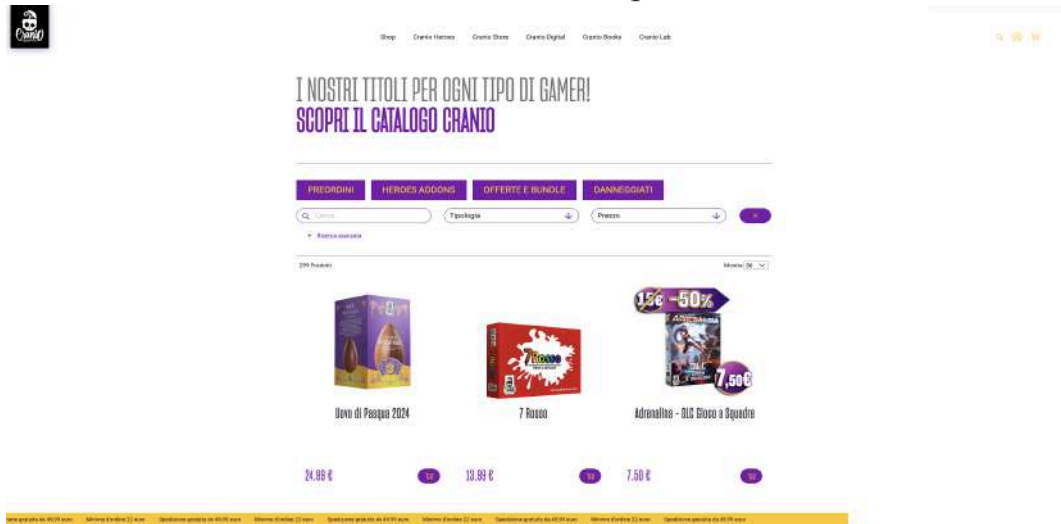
Cranio

Shop Cranio Heroes Cranio Store Cranio Digital Cranio Books Cranio Lab

I NOSTRI TITOLI PER OGNI TIPO DI GAMER!
SCOPRI IL CATALOGO CRANIO

PREORDINI HEROES ADDONS OFFERTE E BUNDLE DANNEGGIATI

Cerca... Tipologia Prezzo

+ Ricerca avanzata

299 Prodotti

Mostra 36

15€ -50%

7,50€

Uovo di Pasqua 2024

7 Rosso

Adrenalina - DLC Gioco a Squadre

24.99 €

13.99 €

7.50 €

Spedizione gratuita da 49,99 euro Minimo d'ordine 22 euro Spedizione gratuita da 49,99 euro Minimo d'ordine 22 euro Spedizione gratuita da 49,99 euro Minimo d'ordine 22 euro Spedizione gratuita da 49,99 euro Minimo d'ordine 22 euro Spedizione gratuita da 49,99 euro